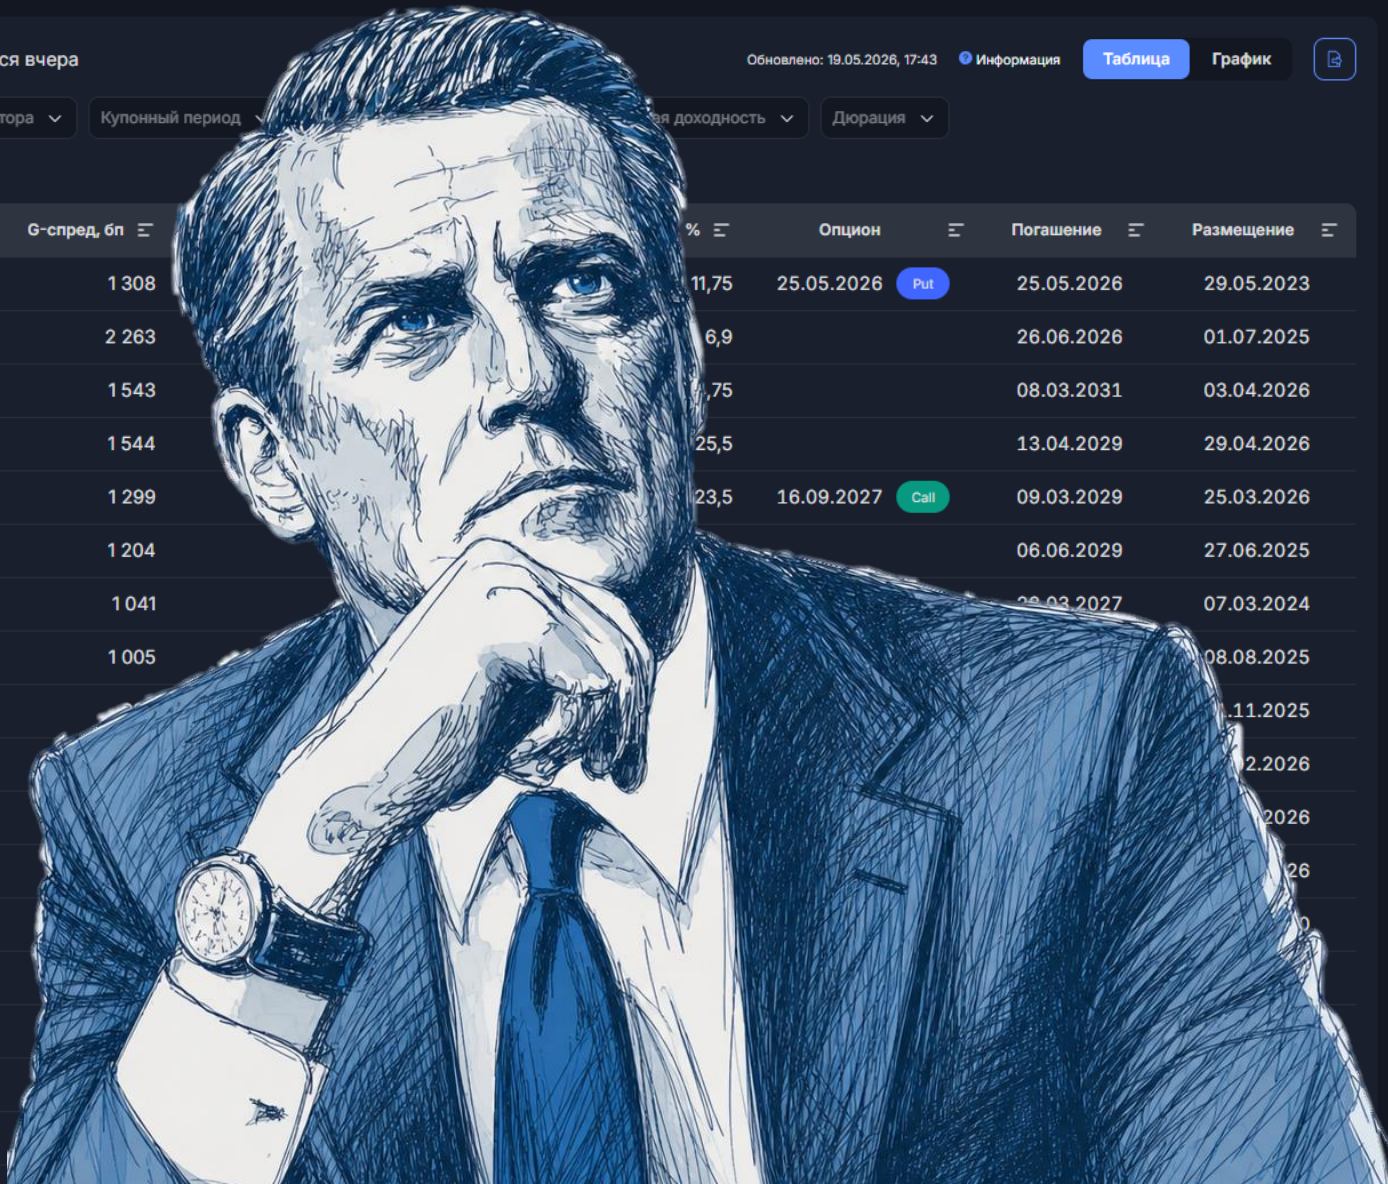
ся вчера

Обновлено: 19.05.2026, 17:43 Информация Таблица График

тора Купонный период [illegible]ая доходность Дюрация

| G-спред, бп | % | Опцион | | Погашение | Размещение |
|---|---|---|---|---|---|
| 1 308 | 11,75 | 25.05.2026 | Put | 25.05.2026 | 29.05.2023 |
| 2 263 | 6,9 | | | 26.06.2026 | 01.07.2025 |
| 1 543 | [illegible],75 | | | 08.03.2031 | 03.04.2026 |
| 1 544 | 25,5 | | | 13.04.2029 | 29.04.2026 |
| 1 299 | 23,5 | 16.09.2027 | Call | 09.03.2029 | 25.03.2026 |
| 1 204 | | | | 06.06.2029 | 27.06.2025 |
| 1 041 | | | | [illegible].03.2027 | 07.03.2024 |
| 1 005 | | | | | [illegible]08.08.2025 |
| | | | | | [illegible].11.2025 |
| | | | | | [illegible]2.2026 |
| | | | | | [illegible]2026 |
| | | | | | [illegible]26 |